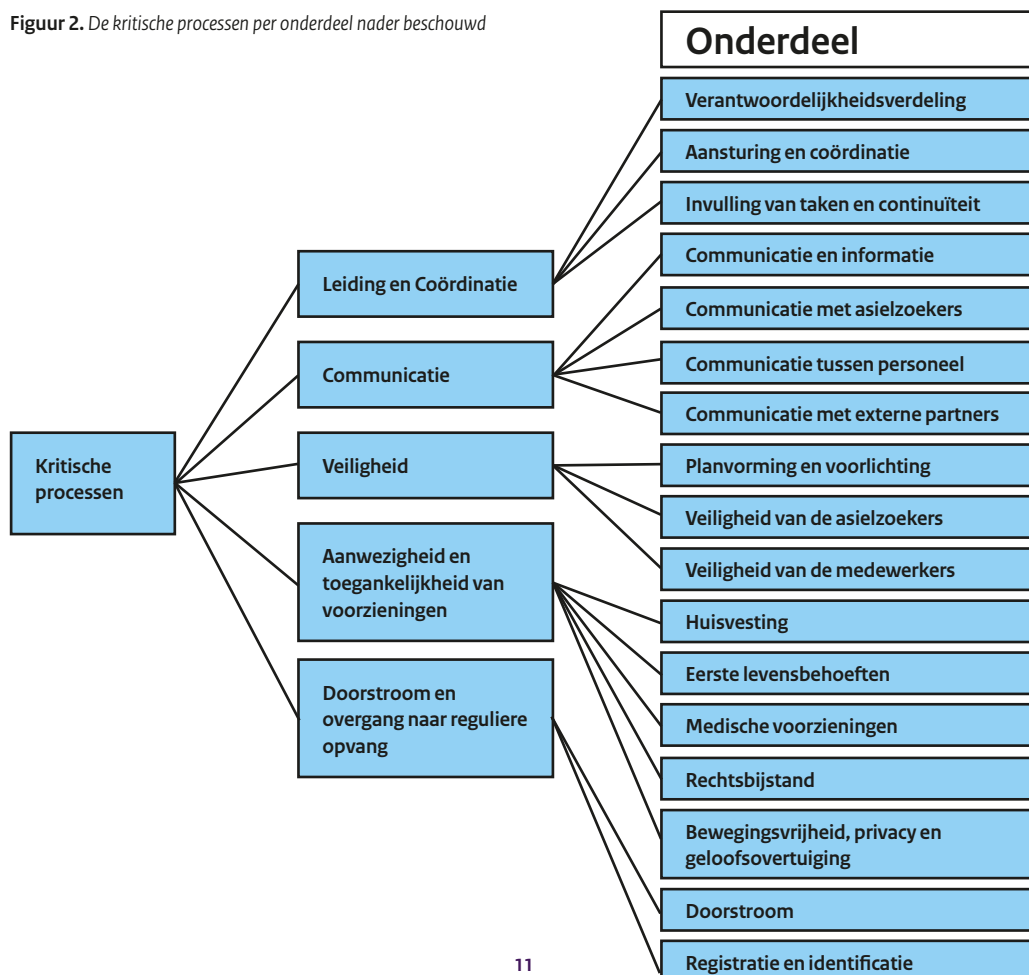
**Figuur 2.** *De kritische processen per onderdeel nader beschouwd*

Onderdeel

Kritische processen

Leiding en Coördinatie

Communicatie

Veiligheid

Aanwezigheid en toegankelijkheid van voorzieningen

Doorstroom en overgang naar reguliere opvang

Verantwoordelijkheidsverdeling

Aansturing en coördinatie

Invulling van taken en continuïteit

Communicatie en informatie

Communicatie met asielzoekers

Communicatie tussen personeel

Communicatie met externe partners

Planvorming en voorlichting

Veiligheid van de asielzoekers

Veiligheid van de medewerkers

Huisvesting

Eerste levensbehoeften

Medische voorzieningen

Rechtsbijstand

Bewegingsvrijheid, privacy en geloofsovertuiging

Doorstroom

Registratie en identificatie

11